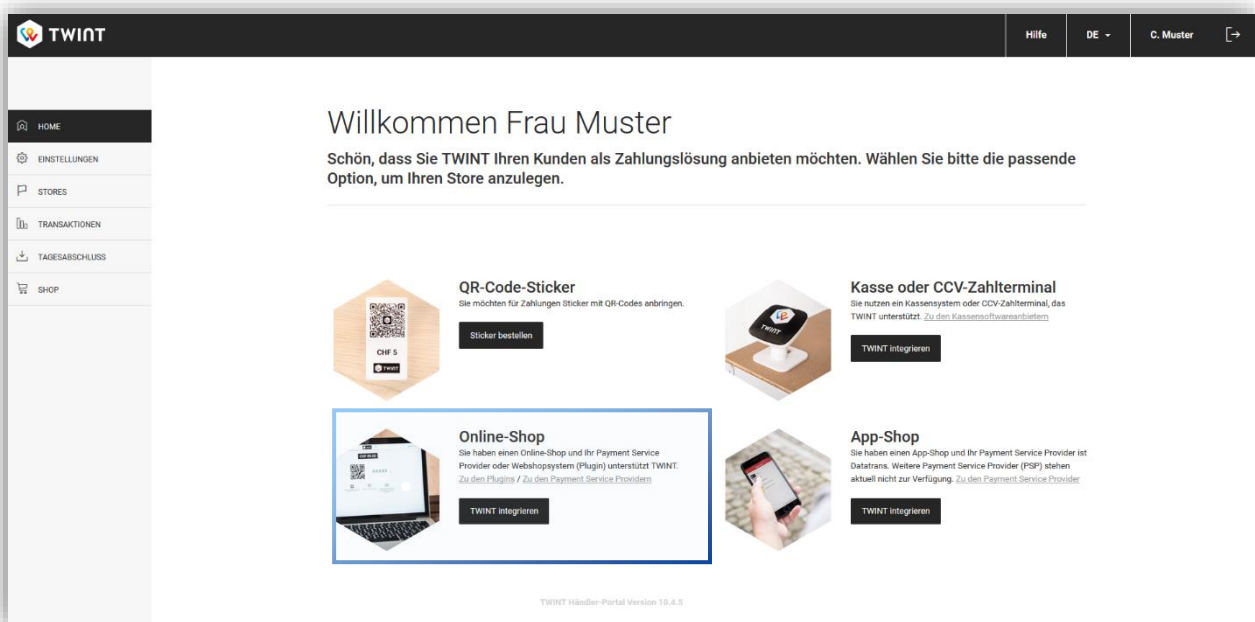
TWINT

Hilfe DE C. Muster

HOME
EINSTELLUNGEN
STORES
TRANSAKTIONEN
TAGESABSCHLUSS
SHOP

Willkommen Frau Muster

Schön, dass Sie TWINT Ihren Kunden als Zahlungslösung anbieten möchten. Wählen Sie bitte die passende Option, um Ihren Store anzulegen.

CHF 5
TWINT

QR-Code-Sticker
Sie möchten für Zahlungen Sticker mit QR-Codes anbringen.
Sticker bestellen

Kasse oder CCV-Zahlterminal
Sie nutzen ein Kassensystem oder CCV-Zahlterminal, das TWINT unterstützt. Zu den Kassensoftwareanbietern
TWINT integrieren

Online-Shop
Sie haben einen Online-Shop und Ihr Payment Service Provider oder Webshopsystem (Plugin) unterstützt TWINT.
Zu den Plugins / Zu den Payment Service Providern
TWINT integrieren

App-Shop
Sie haben einen App-Shop und Ihr Payment Service Provider ist Datatrans. Weitere Payment Service Provider (PSP) stehen aktuell nicht zur Verfügung. Zu den Payment Service Provider
TWINT integrieren

TWINT Händler-Portal Version 10.4.5